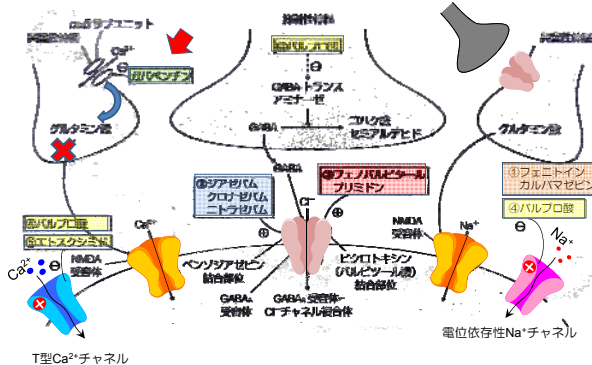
α₂δサブユニット
興奮性神経
$Ca^{2+}$
⊖
ガバペンチン
グルタミン酸
⑤バルプロ酸
⑥エトスクシミド
NMDA受容体
$Ca^{2+}$
$Ca^{2+}$
T型$Ca^{2+}$チャネル
抑制性神経
⑤バルプロ酸
⊖
GABAトランスアミナーゼ
GABA
コハク酸セミアルデヒド
GABA
②ジアゼパム
クロナゼパム
ニトラゼパム
⊕
ベンゾジアゼピン結合部位
GABA受容体
③フェノバルビタール
プリミドン
$Cl^-$
⊕
ピクロトキシン(バルビツール酸)結合部位
GABA受容体-$Cl^-$チャネル複合体
興奮性神経
グルタミン酸
①フェニトイン
カルバマゼピン
④バルプロ酸
⊖
NMDA受容体
$Na^+$
$Na^+$
電位依存性$Na^+$チャネル